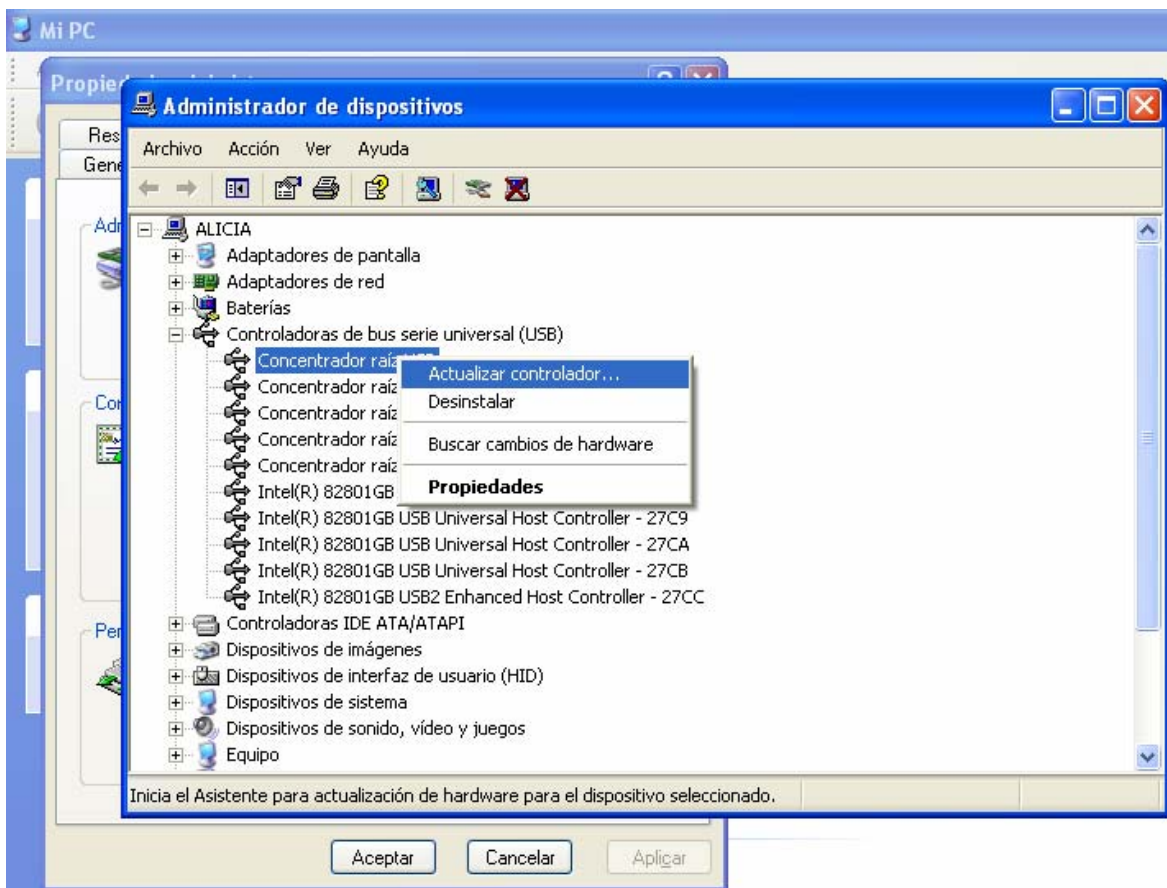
Mi PC

Propie

Res
Gene

Adr

Cor

Per

Administrador de dispositivos

Archivo Acción Ver Ayuda

ALICIA
Adaptadores de pantalla
Adaptadores de red
Baterías
Controladoras de bus serie universal (USB)
Concentrador raíz
Concentrador raíz
Concentrador raíz
Concentrador raíz
Concentrador raíz
Intel(R) 82801GB
Intel(R) 82801GB USB Universal Host Controller - 27C9
Intel(R) 82801GB USB Universal Host Controller - 27CA
Intel(R) 82801GB USB Universal Host Controller - 27CB
Intel(R) 82801GB USB2 Enhanced Host Controller - 27CC
Controladoras IDE ATA/ATAPI
Dispositivos de imágenes
Dispositivos de interfaz de usuario (HID)
Dispositivos de sistema
Dispositivos de sonido, vídeo y juegos
Equipo

Actualizar controlador...
Desinstalar
Buscar cambios de hardware
Propiedades

Inicia el Asistente para actualización de hardware para el dispositivo seleccionado.

Aceptar Cancelar Aplicar